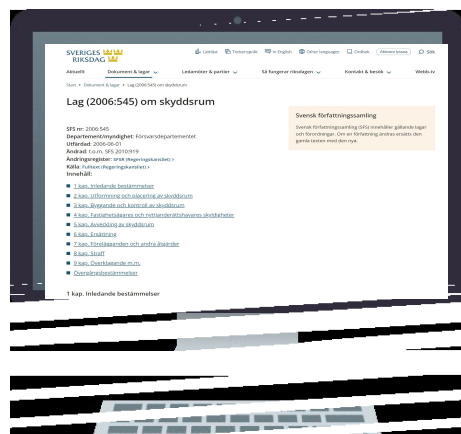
SVERIGES RIKSDAG

Lättläst Teckenspråk In English Other languages Ordlista Aktivera lyssna Sök

Aktuellt Dokument & lagar Ledamöter & partier Så fungerar riksdagen Kontakt & besök Webb-tv

Start > Dokument & lagar > Lag (2006:545) om skyddsrum

Lag (2006:545) om skyddsrum

Svensk författningssamling

Svensk författningssamling (SFS) innehåller gällande lagar och förordningar. Om en författning ändras ersätts den gamla texten med den nya.

SFS nr: 2006:545
Departement/myndighet: Försvarsdepartementet
Utfärdad: 2006-06-01
Ändrad: t.o.m. SFS 2010/919
Ändringsregister: SFSR (Regeringskansliet) >
Källa: Fulltext (Regeringskansliet) >
Innehåll:

1 kap. Inledande bestämmelser
2 kap. Utformning och placering av skyddsrum
3 kap. Byggande och kontroll av skyddsrum
4 kap. Fastighetsägares och nyttjanderättshavares skyldigheter
5 kap. Avveckling av skyddsrum
6 kap. Ersättning
7 kap. Företagande och andra åtgärder
8 kap. Straff
9 kap. Överklagande m.m.
Övergångsbestämmelser

1 kap. Inledande bestämmelser